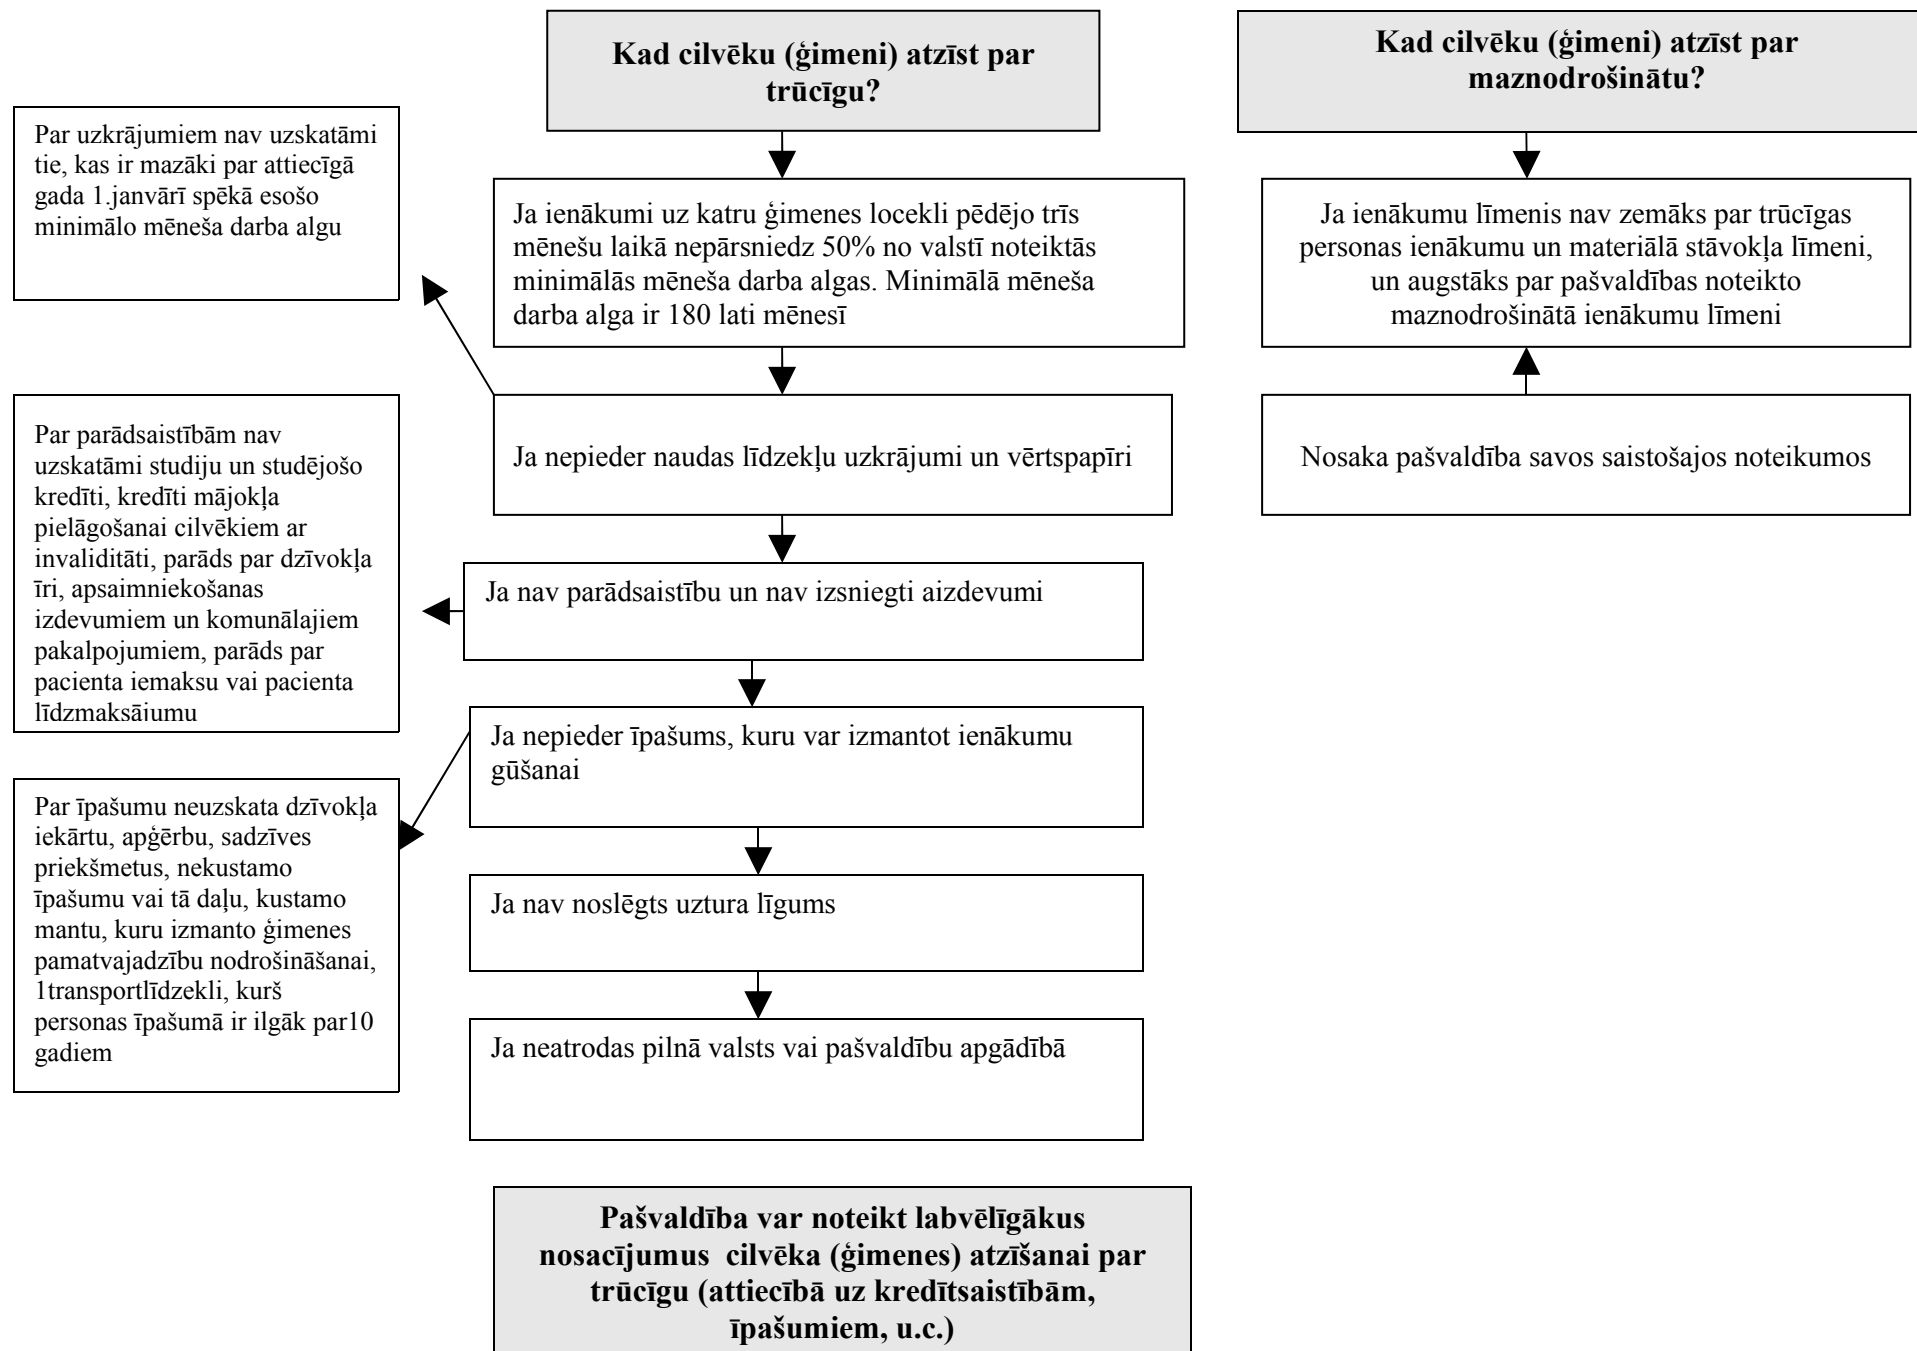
Kad cilvēku (ģimeni) atzīst par trūcīgu?

Ja ienākumi uz katru ģimenes locekli pēdējo trīs mēnešu laikā nepārsniedz 50% no valstī noteiktās minimālās mēneša darba algas. Minimālā mēneša darba alga ir 180 lati mēnesī

Par uzkrājumiem nav uzskatāmi tie, kas ir mazāki par attiecīgā gada 1.janvārī spēkā esošo minimālo mēneša darba algu

Ja nepieder naudas līdzekļu uzkrājumi un vērtspapīri

Par parādsaistībām nav uzskatāmi studiju un studējošo kredīti, kredīti mājokļa pielāgošanai cilvēkiem ar invaliditāti, parāds par dzīvokļa īri, apsaimniekošanas izdevumiem un komunālajiem pakalpojumiem, parāds par pacienta iemaksu vai pacienta līdzmaksāiumu

Ja nav parādsaistību un nav izsniegti aizdevumi

Ja nepieder īpašums, kuru var izmantot ienākumu gūšanai

Par īpašumu neuzskata dzīvokļa iekārtu, apģērbu, sadzīves priekšmetus, nekustamo īpašumu vai tā daļu, kustamo mantu, kuru izmanto ģimenes pamatvajadzību nodrošināšanai, 1transportlīdzekli, kurš personas īpašumā ir ilgāk par10 gadiem

Ja nav noslēgts uztura līgums

Ja neatrodas pilnā valsts vai pašvaldību apgādībā

Pašvaldība var noteikt labvēlīgākus nosacījumus cilvēka (ģimenes) atzīšanai par trūcīgu (attiecībā uz kredītsaistībām, īpašumiem, u.c.)

Kad cilvēku (ģimeni) atzīst par maznodrošinātu?

Ja ienākumu līmenis nav zemāks par trūcīgas personas ienākumu un materiālā stāvokļa līmeni, un augstāks par pašvaldības noteikto maznodrošinātā ienākumu līmeni

Nosaka pašvaldība savos saistošajos noteikumos